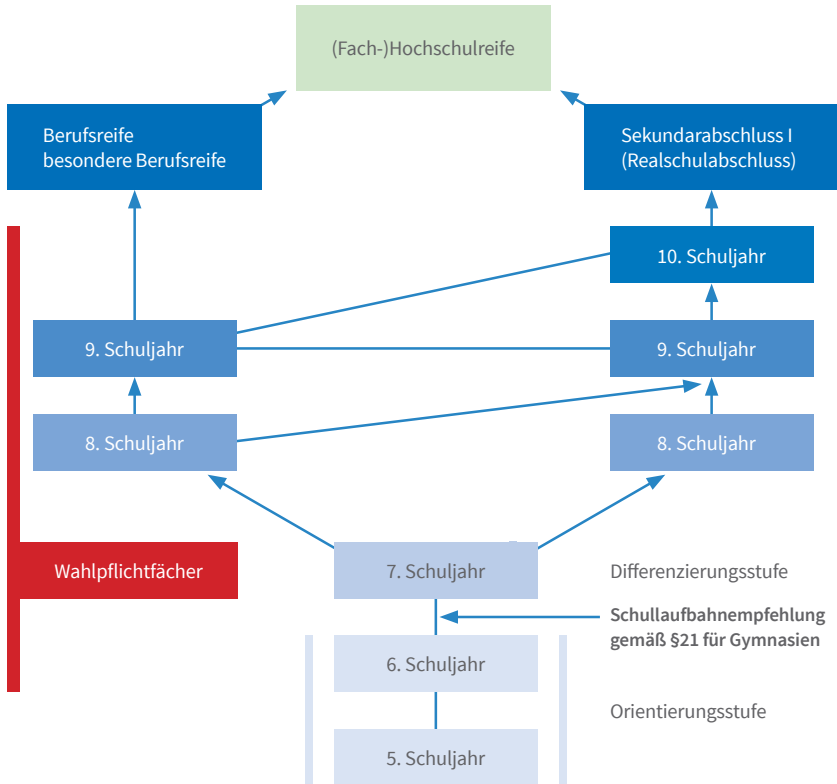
(Fach-)Hochschulreife

Berufsreife
besondere Berufsreife

Sekundarabschluss I
(Realschulabschluss)

10. Schuljahr

9. Schuljahr

9. Schuljahr

8. Schuljahr

8. Schuljahr

Wahlpflichtfächer

7. Schuljahr

Differenzierungsstufe

Schullaufbahnempfehlung
gemäß §21 für Gymnasien

6. Schuljahr

Orientierungsstufe

5. Schuljahr